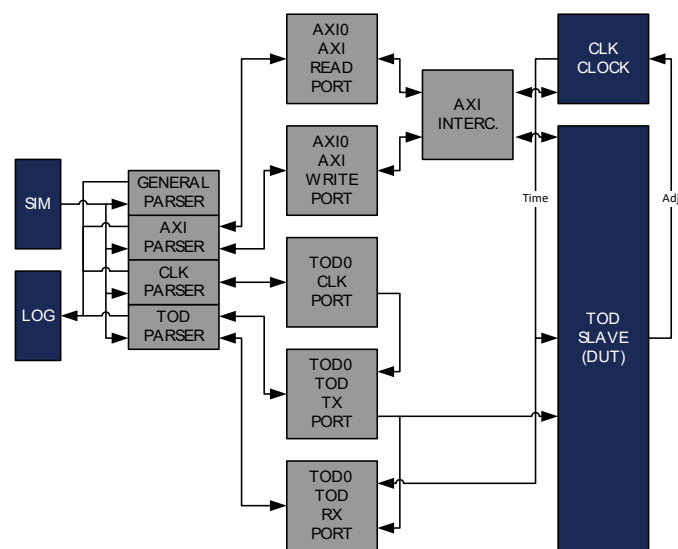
AXI0
AXI
READ
PORT

CLK
CLOCK

AXI
INTERC.

AXI0
AXI
WRITE
PORT

SIM

GENERAL
PARSER

AXI
PARSER

Time

Adj

CLK
PARSER

TOD0
CLK
PORT

LOG

TOD
PARSER

TOD
SLAVE
(DUT)

TOD0
TOD
TX
PORT

TOD0
TOD
RX
PORT